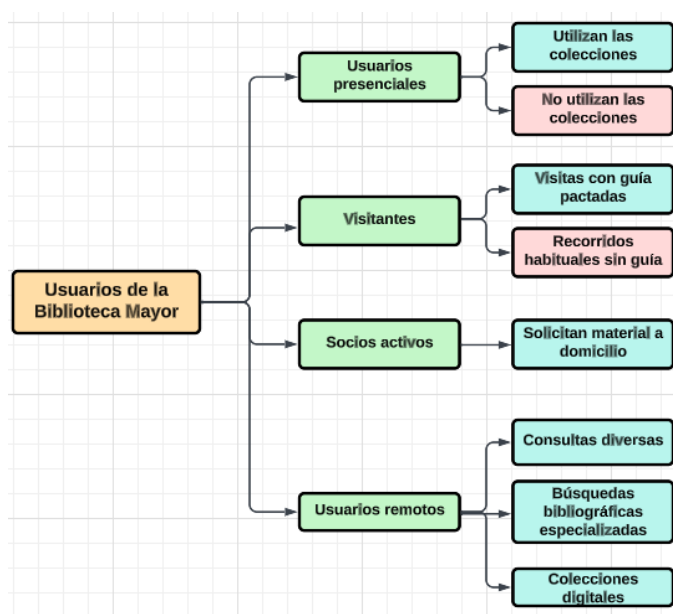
Usuarios de la Biblioteca Mayor

Usuarios presenciales

Utilizan las colecciones

No utilizan las colecciones

Visitantes

Visitas con guía pactadas

Recorridos habituales sin guía

Socios activos

Solicitan material a domicilio

Usuarios remotos

Consultas diversas

Búsquedas bibliográficas especializadas

Colecciones digitales